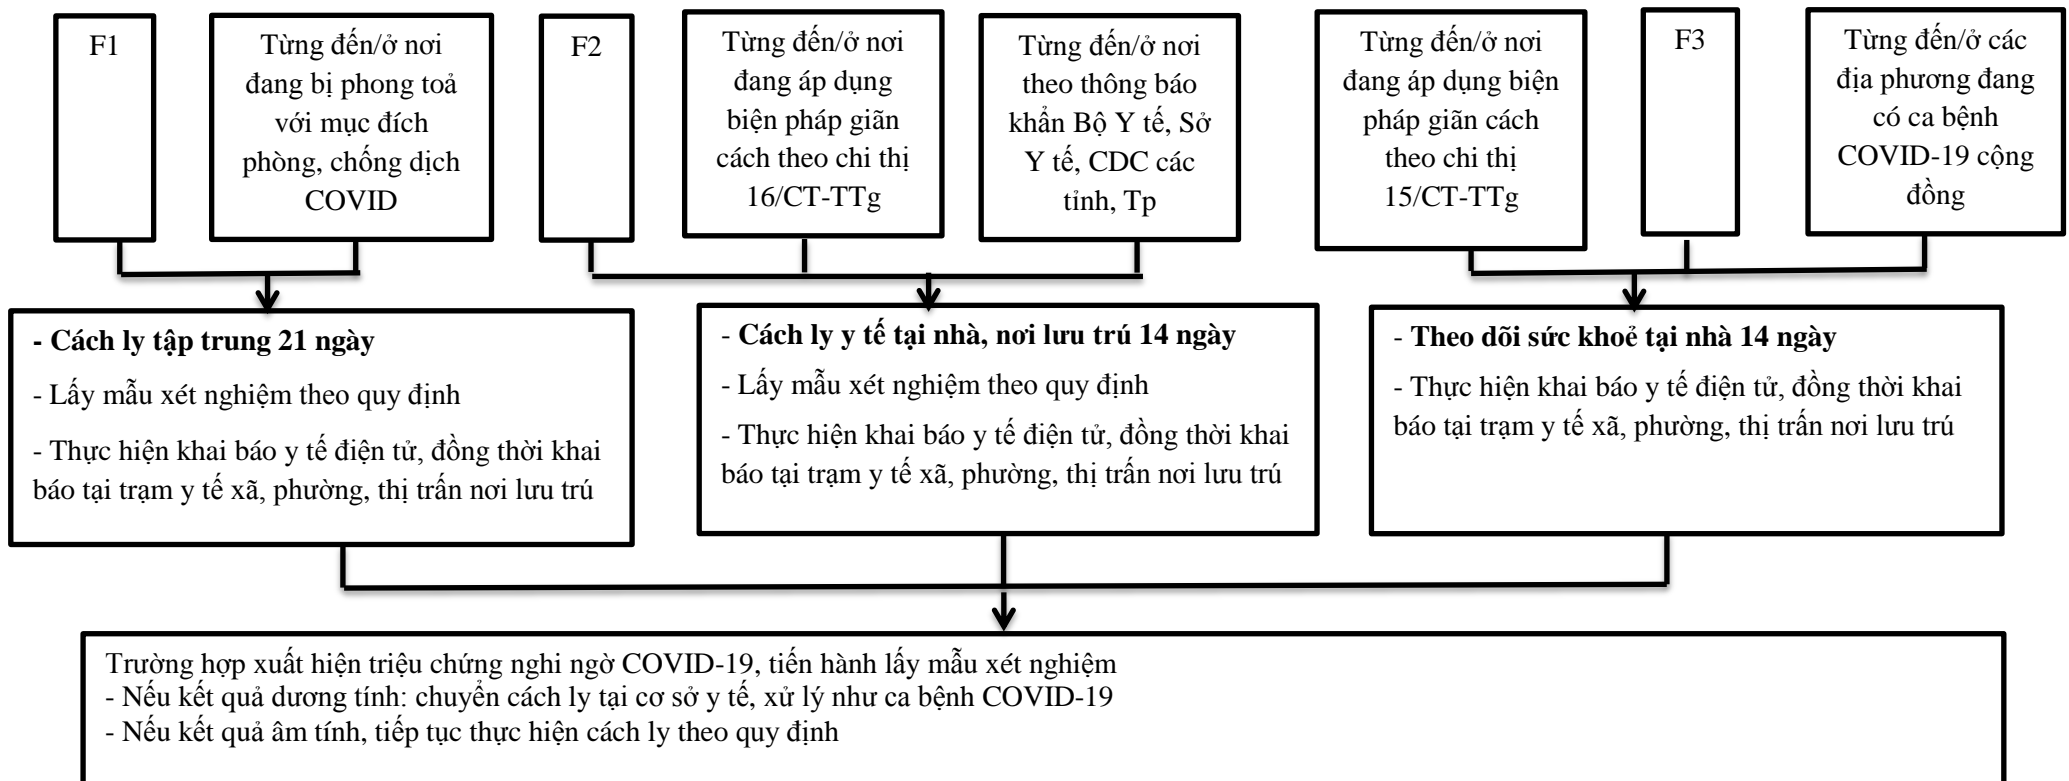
F1

Từng đến/ở nơi đang bị phong toả với mục đích phòng, chống dịch COVID

F2

Từng đến/ở nơi đang áp dụng biện pháp giãn cách theo chi thị 16/CT-TTg

Từng đến/ở nơi theo thông báo khẩn Bộ Y tế, Sở Y tế, CDC các tỉnh, Tp

Từng đến/ở nơi đang áp dụng biện pháp giãn cách theo chi thị 15/CT-TTg

F3

Từng đến/ở các địa phương đang có ca bệnh COVID-19 cộng đồng

- Cách ly tập trung 21 ngày

- Lấy mẫu xét nghiệm theo quy định

- Thực hiện khai báo y tế điện tử, đồng thời khai báo tại trạm y tế xã, phường, thị trấn nơi lưu trú

- Cách ly y tế tại nhà, nơi lưu trú 14 ngày

- Lấy mẫu xét nghiệm theo quy định

- Thực hiện khai báo y tế điện tử, đồng thời khai báo tại trạm y tế xã, phường, thị trấn nơi lưu trú

- Theo dõi sức khoẻ tại nhà 14 ngày

- Thực hiện khai báo y tế điện tử, đồng thời khai báo tại trạm y tế xã, phường, thị trấn nơi lưu trú

Trường hợp xuất hiện triệu chứng nghi ngờ COVID-19, tiến hành lấy mẫu xét nghiệm
- Nếu kết quả dương tính: chuyển cách ly tại cơ sở y tế, xử lý như ca bệnh COVID-19
- Nếu kết quả âm tính, tiếp tục thực hiện cách ly theo quy định